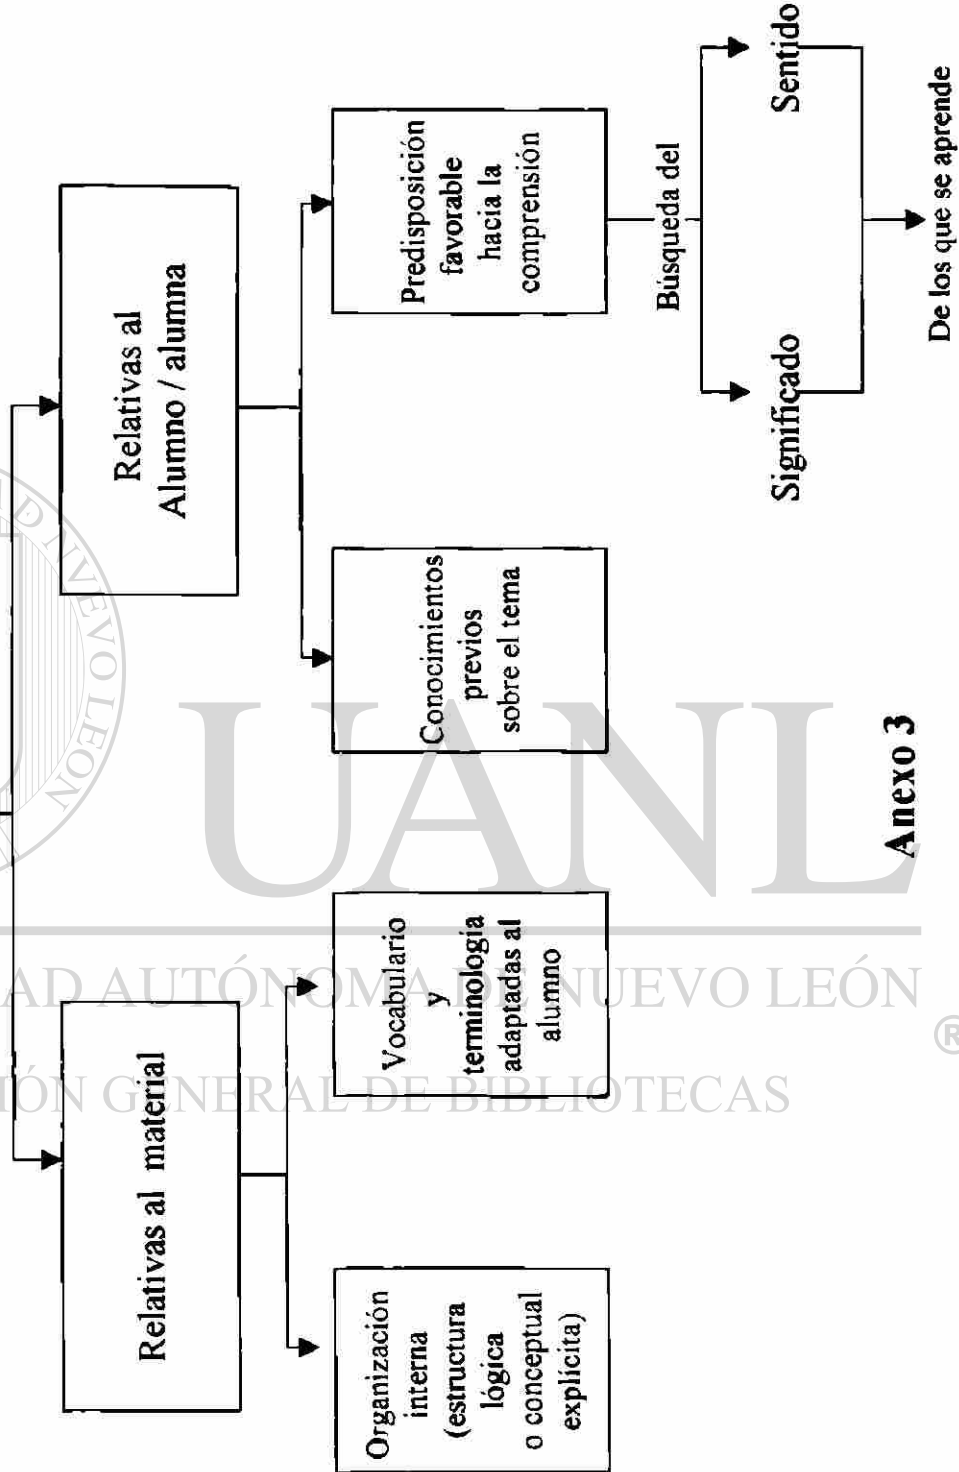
Relativas al Alumno / alumna

Predisposición favorable hacia la comprensión

Búsqueda del

Sentido

Significado

De los que se aprende

Conocimientos previos sobre el tema

Anexo 3

UANL

UNIVERSIDAD AUTÓNOMA DE NUEVO LEÓN ®

DIRECCIÓN GENERAL DE BIBLIOTECAS

Relativas al material

Vocabulario y terminología adaptadas al alumno

Organización interna (estructura lógica o conceptual explícita)